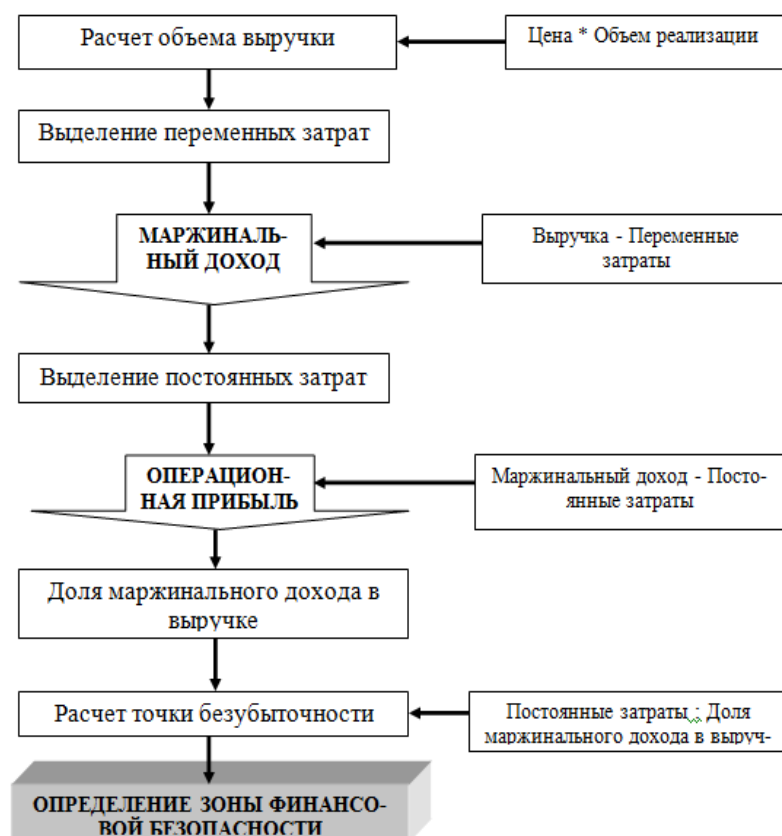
Расчет объема выручки

Цена * Объем реализации

Выделение переменных затрат

МАРЖИНАЛЬНЫЙ ДОХОД

Выручка - Переменные затраты

Выделение постоянных затрат

ОПЕРАЦИОННАЯ ПРИБЫЛЬ

Маржинальный доход - Постоянные затраты

Доля маржинального дохода в выручке

Расчет точки безубыточности

Постоянные затраты : Доля маржинального дохода в выруч-

ОПРЕДЕЛЕНИЕ ЗОНЫ ФИНАНСОВОЙ БЕЗОПАСНОСТИ